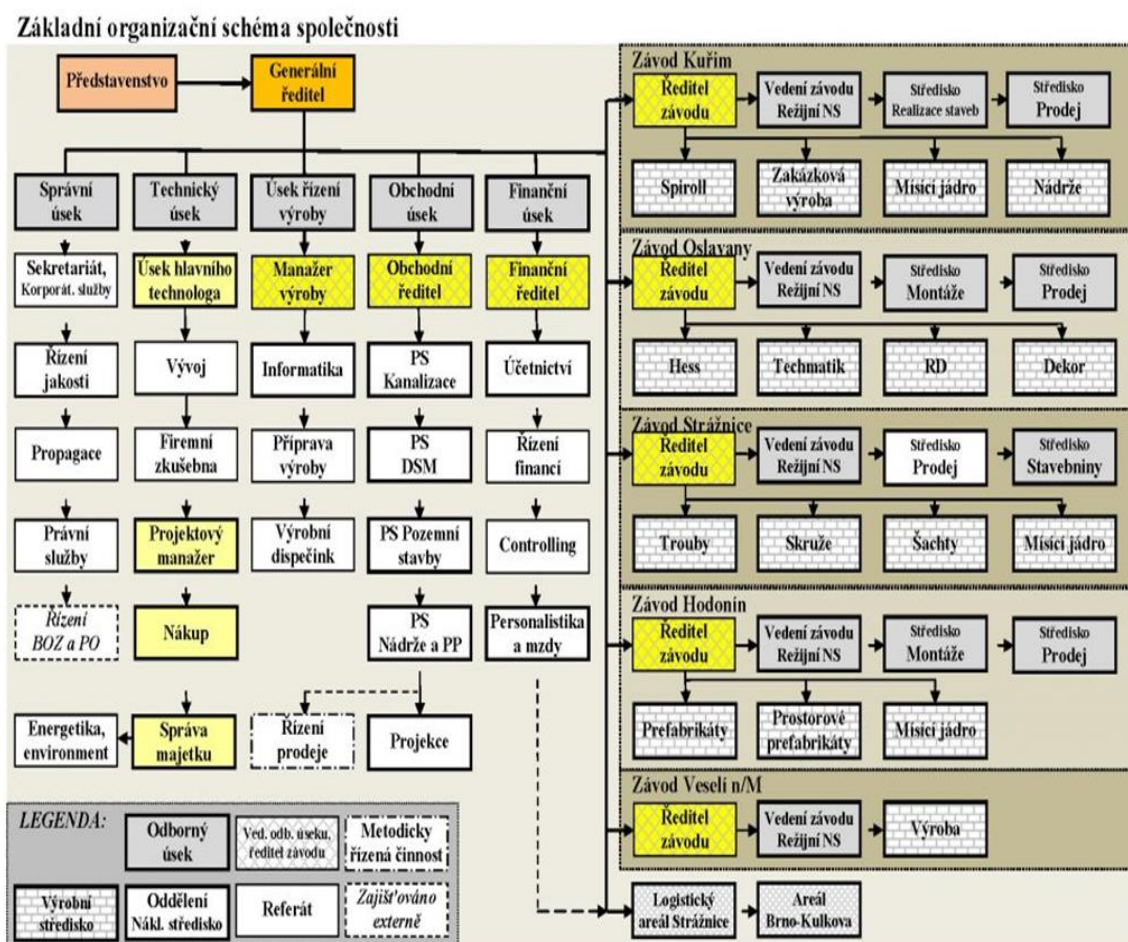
Základní organizační schéma společnosti

Představenstvo

Generální ředitel

Správní úsek

Technický úsek

Úsek řízení výroby

Obchodní úsek

Finanční úsek

Sekretariát, Korporát. služby

Úsek hlavního technologa

Manažer výroby

Obchodní ředitel

Finanční ředitel

Řízení jakosti

Vývoj

Informatika

PS Kanalizace

Účetnictví

Propagace

Firemní zkušebna

Příprava výroby

PS DSM

Řízení financí

Právní služby

Projektový manažer

Výrobní dispečink

PS Pozemní stavby

Controlling

Řízení BOZ a PO

Nákup

PS Nádrže a PP

Personalistika a mzdy

Energetika, environment

Správa majetku

Řízení prodeje

Projekce

Závod Kuřim

Ředitel závodu

Vedení závodu Režijní NS

Středisko Realizace staveb

Středisko Prodej

Spiroll

Zakázková výroba

Mísící jádro

Nádrže

Závod Oslavany

Ředitel závodu

Vedení závodu Režijní NS

Středisko Montáže

Středisko Prodej

Hess

Techmatik

RD

Dekor

Závod Strážnice

Ředitel závodu

Vedení závodu Režijní NS

Středisko Prodej

Středisko Stavebniny

Trouby

Skruže

Šachty

Mísící jádro

Závod Hodonín

Ředitel závodu

Vedení závodu Režijní NS

Středisko Montáže

Středisko Prodej

Prefabrikáty

Prostorové prefabrikáty

Mísící jádro

Závod Veselí n/M

Ředitel závodu

Vedení závodu Režijní NS

Výroba

Logistický areál Strážnice

Areál Brno-Kulkova

LEGENDA:

Odborný úsek

Ved. odb. úseku, ředitel závodu

Metodicky řízená činnost

Výrobní středisko

Oddělení Nákl. středisko

Referát

Zajišťováno externě